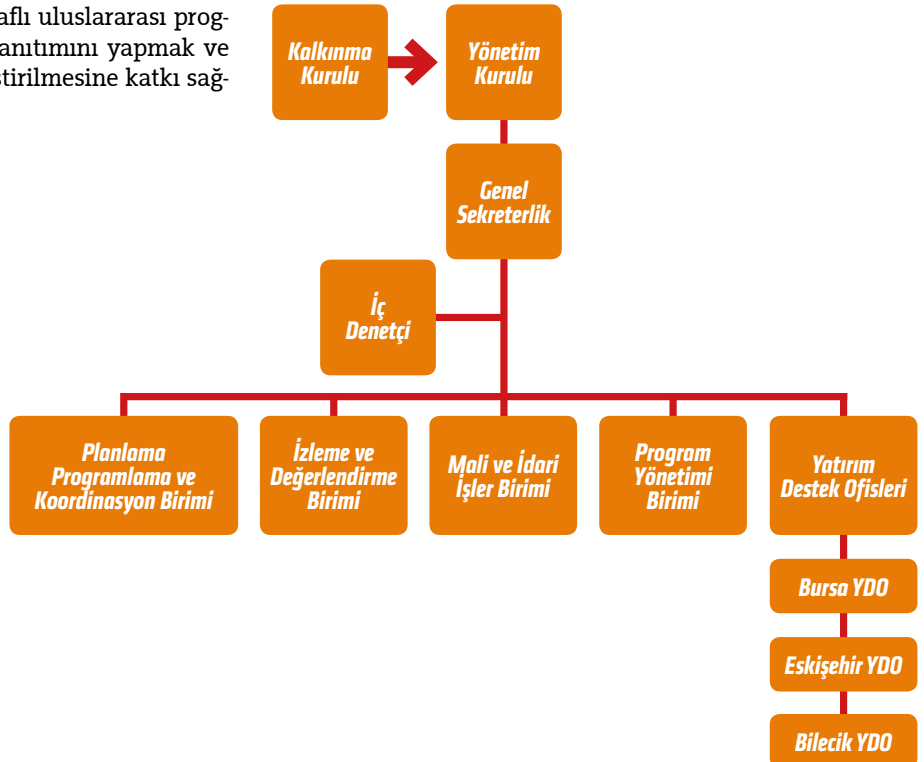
aflı uluslararası prog-
anıtımını yapmak ve
ştirilmesine katkı sağ-

Kalkınma Kurulu

Yönetim Kurulu

Genel Sekreterlik

İç Denetçi

Planlama Programlama ve Koordinasyon Birimi

İzleme ve Değerlendirme Birimi

Mali ve İdari İşler Birimi

Program Yönetimi Birimi

Yatırım Destek Ofisleri

Bursa YDO

Eskişehir YDO

Bilecik YDO